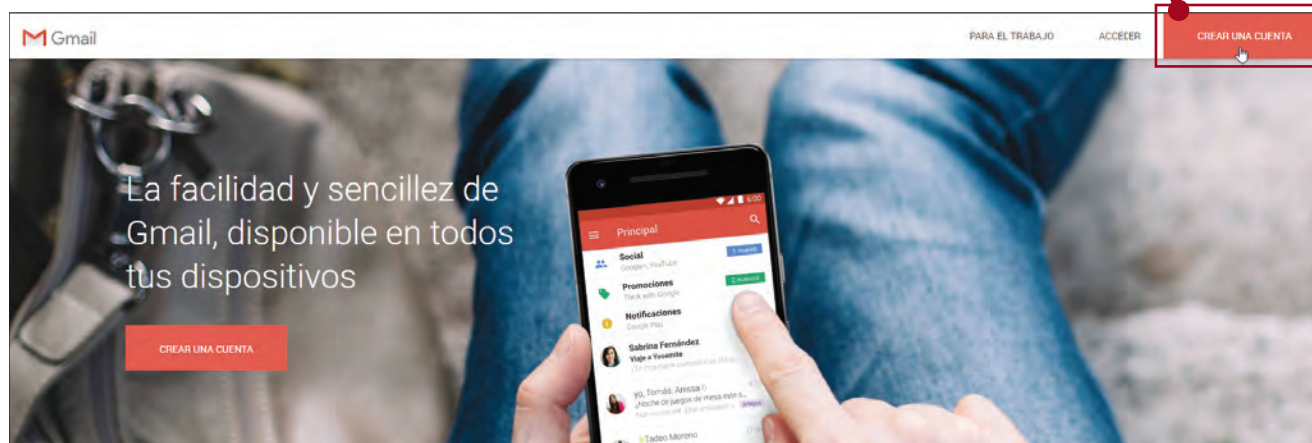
Gmail

PARA EL TRABAJO

ACCEDER

CREAR UNA CUENTA

La facilidad y sencillez de Gmail, disponible en todos tus dispositivos

CREAR UNA CUENTA

6:00

Principal

Social
Google+, YouTube
1 nuevo

Promociones
Think with Google
2 nuevos

Notificaciones
Google Play

Sabrina Fernández
Viaje a Yosemite

yo, Tomás, Anissa
¿Noche de juegos de mesa este s...

Tadeo Moreno